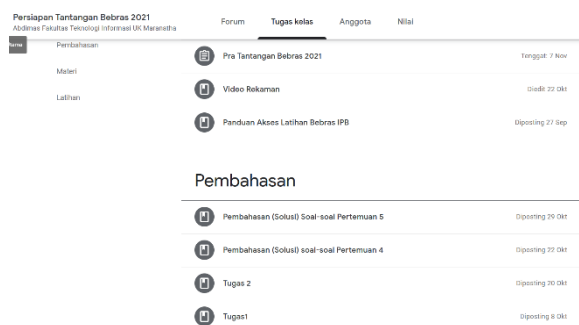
Persiapan Tantangan Bebras 2021
Abdimas Fakultas Teknologi Informasi UK Maranatha

Forum
Tugas kelas
Anggota
Nilai

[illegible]
Pembahasan
Materi
Latihan

Pra Tantangan Bebras 2021
Tenggat: 7 Nov

Video Rekaman
Diedit 22 Okt

Panduan Akses Latihan Bebras IPB
Diposting 27 Sep

Pembahasan

Pembahasan (Solusi) Soal-soal Pertemuan 5
Diposting 29 Okt

Pembahasan (Solusi) Soal-soal Pertemuan 4
Diposting 22 Okt

Tugas 2
Diposting 20 Okt

Tugas1
Diposting 8 Okt